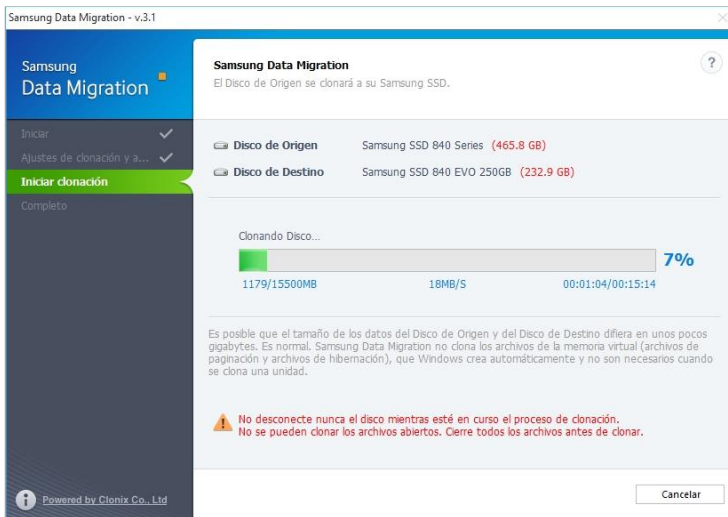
Samsung Data Migration - v.3.1

Samsung
Data Migration

Iniciar
Ajustes de clonación y a...
Iniciar clonación
Completo

Powered by Clonix Co., Ltd

Samsung Data Migration
El Disco de Origen se clonará a su Samsung SSD.

?

Disco de Origen Samsung SSD 840 Series (465.8 GB)
Disco de Destino Samsung SSD 840 EVO 250GB (232.9 GB)

Clonando Disco...
7%
1179/15500MB 18MB/S 00:01:04/00:15:14

Es posible que el tamaño de los datos del Disco de Origen y del Disco de Destino difiera en unos pocos gigabytes. Es normal. Samsung Data Migration no clona los archivos de la memoria virtual (archivos de paginación y archivos de hibernación), que Windows crea automáticamente y no son necesarios cuando se clona una unidad.

No desconecte nunca el disco mientras esté en curso el proceso de clonación.
No se pueden clonar los archivos abiertos. Cierre todos los archivos antes de clonar.

Cancelar